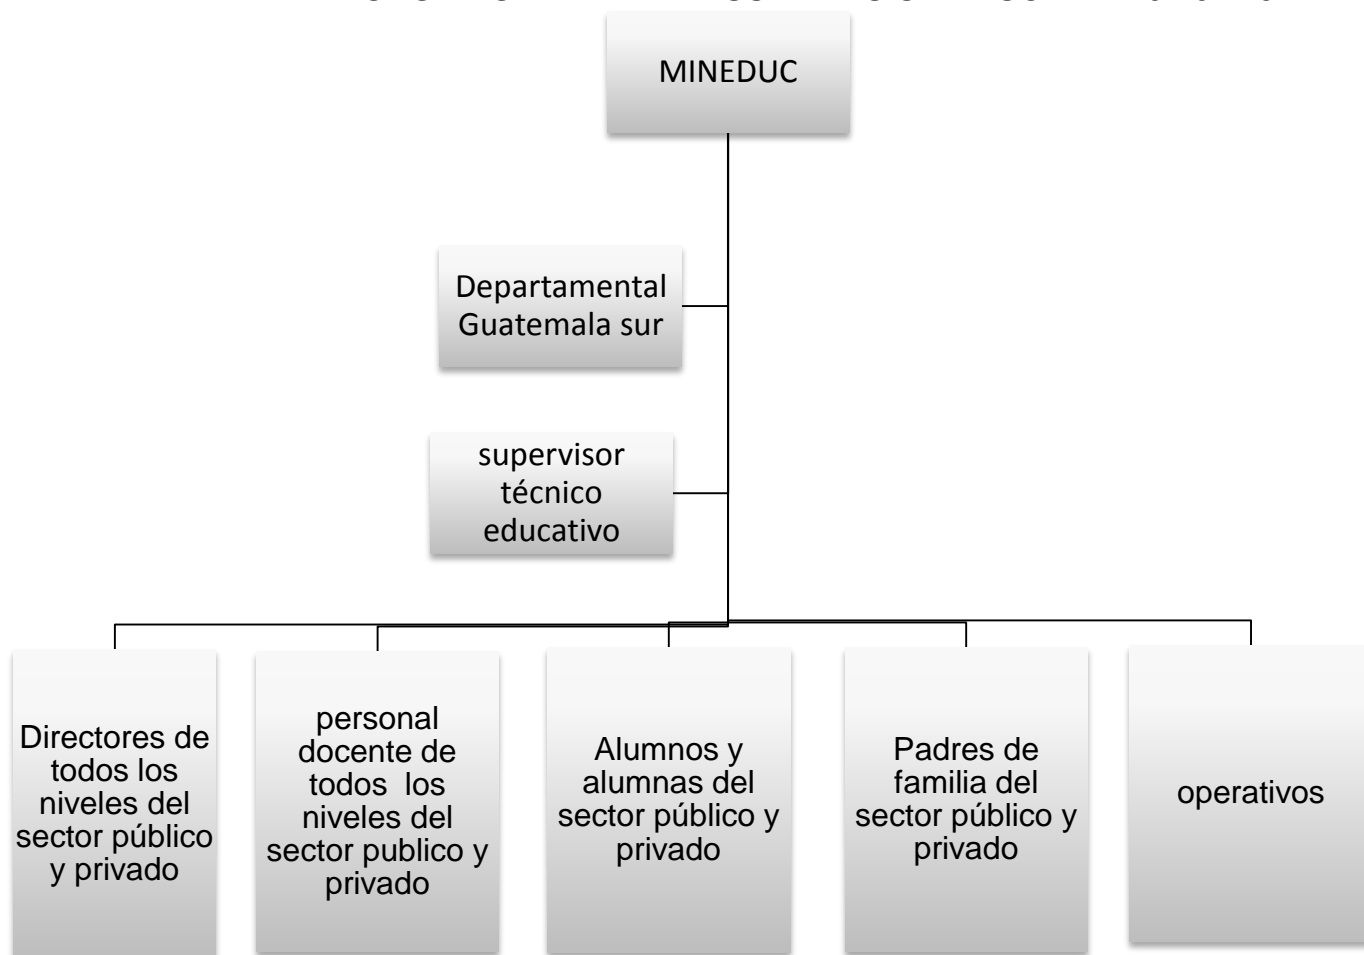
MINEDUC

Departamental Guatemala sur

supervisor técnico educativo

Directores de todos los niveles del sector público y privado

personal docente de todos los niveles del sector publico y privado

Alumnos y alumnas del sector público y privado

Padres de familia del sector público y privado

operativos